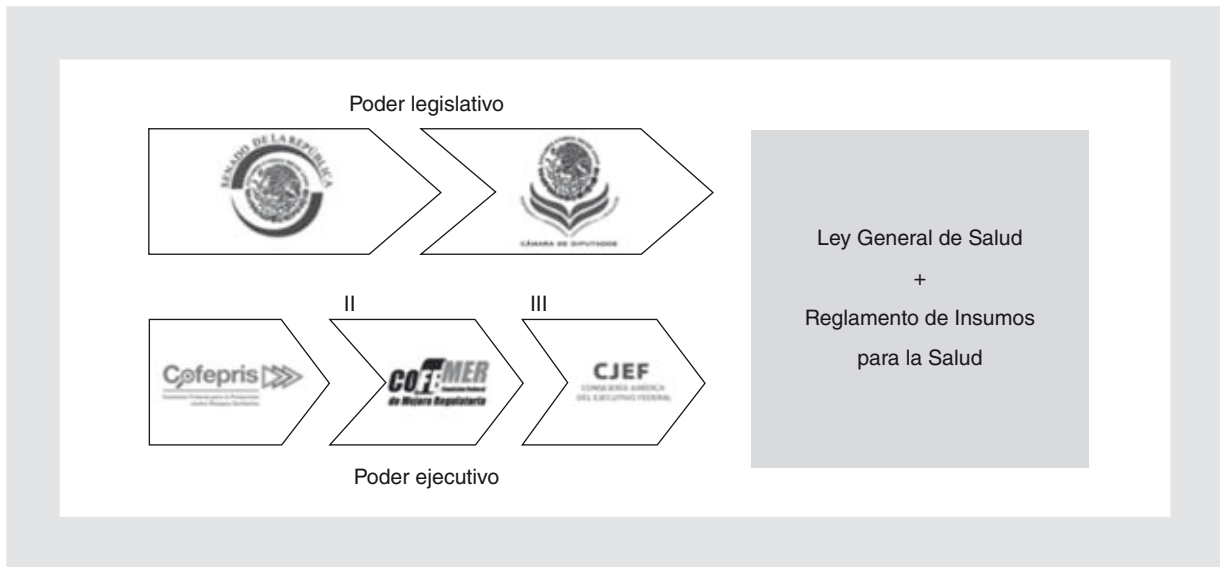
Poder legislativo

SENADO DE LA REPÚBLICA

CÁMARA DE DIPUTADOS

II

III

Cofepris

Comisión Federal para la Protección contra Riesgos Sanitarios

COFEMER

Comisión Federal de Mejora Regulatoria

CJEF

CONSEJERÍA JURÍDICA DEL EJECUTIVO FEDERAL

Poder ejecutivo

Ley General de Salud

+

Reglamento de Insumos para la Salud